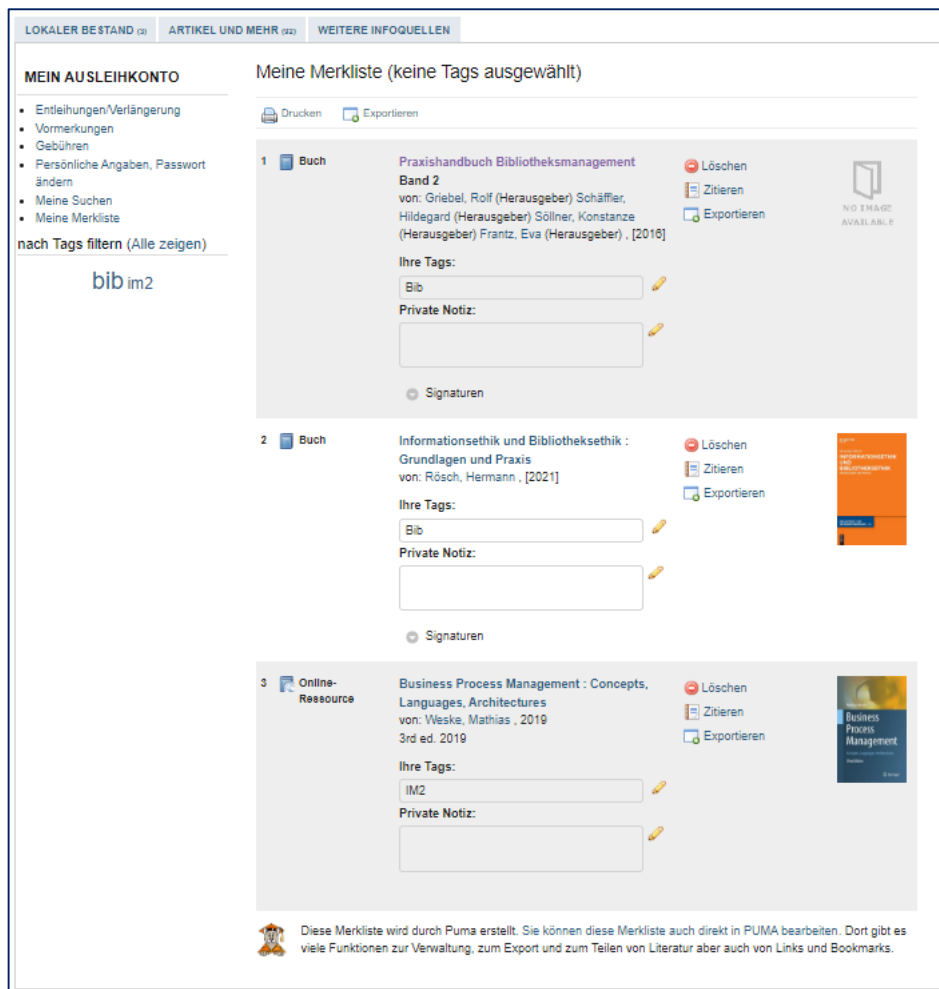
LOKALER BESTAND (3) ARTIKEL UND MEHR (92) WEITERE INFOQUELLEN

MEIN AUSLEIHKONTO

- Entleihungen/Verlängerung
- Vormerkungen
- Gebühren
- Persönliche Angaben, Passwort ändern
- Meine Suchen
- Meine Merkliste

nach Tags filtern (Alle zeigen)

bib im2

Meine Merkliste (keine Tags ausgewählt)

Drucken Exportieren

1 Buch

Praxishandbuch Bibliotheksmanagement
Band 2
von: Griebel, Rolf (Herausgeber) Schäffler, Hildegard (Herausgeber) Söllner, Konstanze (Herausgeber) Frantz, Eva (Herausgeber) , [2016]

Ihre Tags:
Bib
Private Notiz:

Signaturen

Löschen
Zitieren
Exportieren

NO IMAGE AVAILABLE

2 Buch

Informationsethik und Bibliotheksethik : Grundlagen und Praxis
von: Rösch, Hermann , [2021]

Ihre Tags:
Bib
Private Notiz:

Signaturen

Löschen
Zitieren
Exportieren

INFORMATIONSETHIK UND BIBLIOTHEKSETHIK

3 Online-Ressource

Business Process Management : Concepts, Languages, Architectures
von: Weske, Mathias , 2019
3rd ed. 2019

Ihre Tags:
IM2
Private Notiz:

Löschen
Zitieren
Exportieren

Business Process Management

Diese Merkliste wird durch Puma erstellt. Sie können diese Merkliste auch direkt in PUMA bearbeiten. Dort gibt es viele Funktionen zur Verwaltung, zum Export und zum Teilen von Literatur aber auch von Links und Bookmarks.